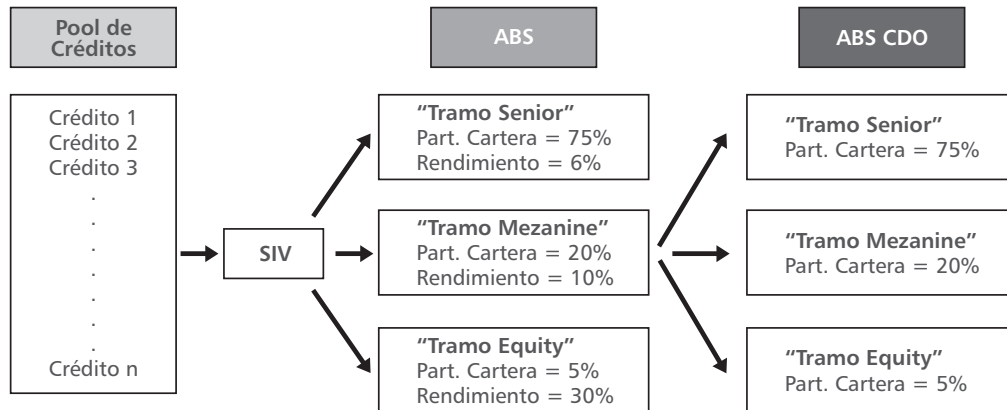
Pool de Créditos

ABS

ABS CDO

Crédito 1
Crédito 2
Crédito 3
.
.
.
.
.
.
.
Crédito n

SIV

"Tramo Senior"
Part. Cartera = 75%
Rendimiento = 6%

"Tramo Mezanine"
Part. Cartera = 20%
Rendimiento = 10%

"Tramo Equity"
Part. Cartera = 5%
Rendimiento = 30%

"Tramo Senior"
Part. Cartera = 75%

"Tramo Mezanine"
Part. Cartera = 20%

"Tramo Equity"
Part. Cartera = 5%